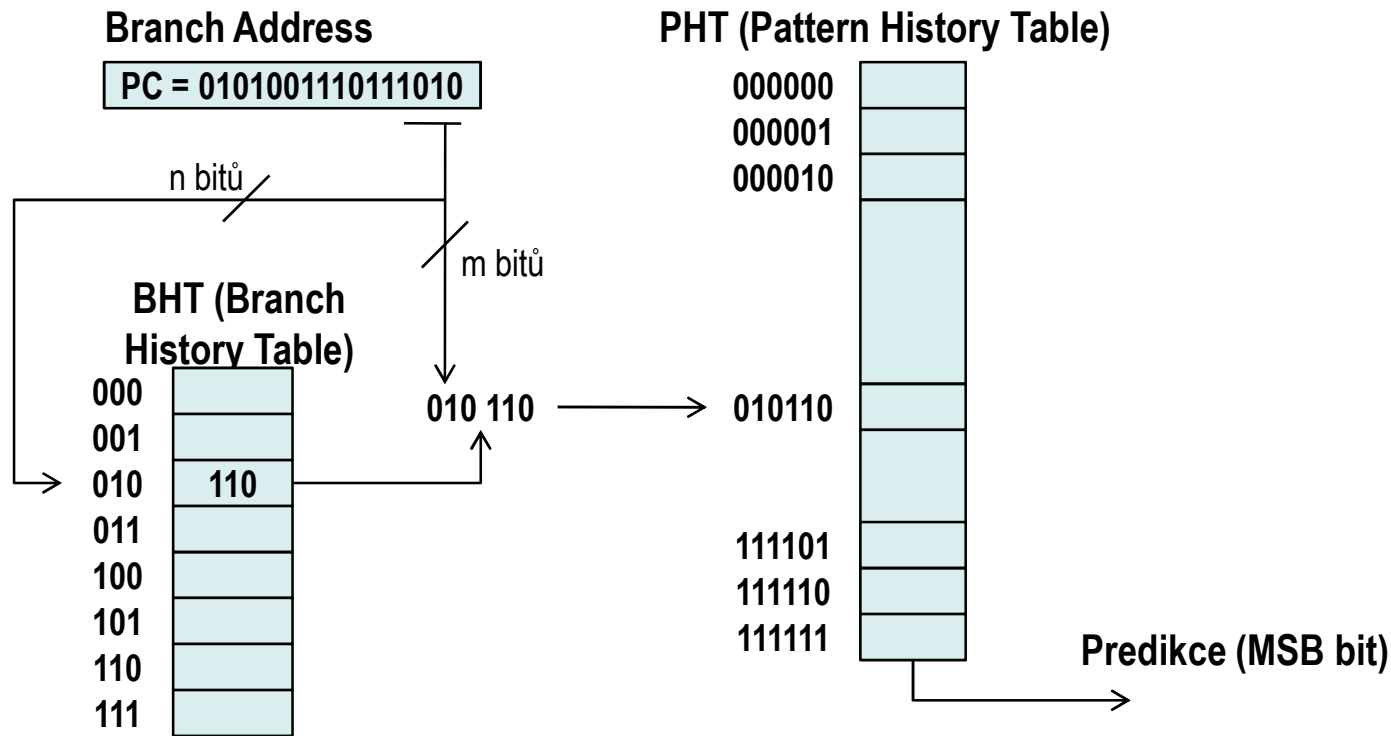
Branch Address

PC = 0101001110111010

PHT (Pattern History Table)

n bitů

m bitů

BHT (Branch History Table)

| 000 | |
|---|---|
| 001 | |
| 010 | 110 |
| 011 | |
| 100 | |
| 101 | |
| 110 | |
| 111 | |

010 110

000000
000001
000010
010110
111101
111110
111111

Predikce (MSB bit)